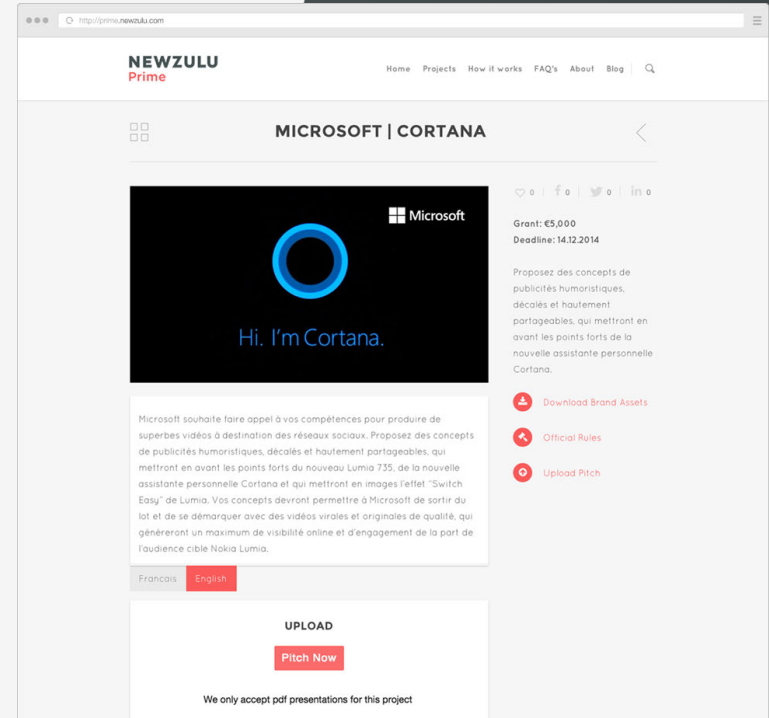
http://prime.newzulu.com

NEWZULU
Prime

Home Projects How it works FAQ's About Blog

MICROSOFT | CORTANA

Microsoft

Hi. I'm Cortana.

0 0 0 0

Grant: €5,000
Deadline: 14.12.2014

Proposez des concepts de publicités humoristiques, décalés et hautement partageables, qui mettront en avant les points forts de la nouvelle assistante personnelle Cortana.

Download Brand Assets

Official Rules

Upload Pitch

Microsoft souhaite faire appel à vos compétences pour produire de superbes vidéos à destination des réseaux sociaux. Proposez des concepts de publicités humoristiques, décalés et hautement partageables, qui mettront en avant les points forts du nouveau Lumia 735, de la nouvelle assistante personnelle Cortana et qui mettront en images l'effet "Switch Easy" de Lumia. Vos concepts devront permettre à Microsoft de sortir du lot et de se démarquer avec des vidéos virales et originales de qualité, qui généreront un maximum de visibilité online et d'engagement de la part de l'audience cible Nokia Lumia.

Francais English

UPLOAD

Pitch Now

We only accept pdf presentations for this project